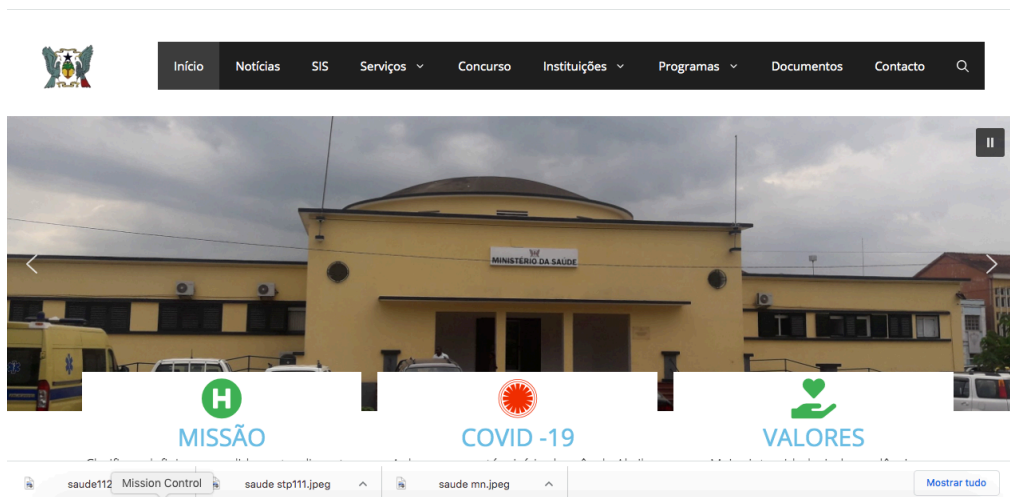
Início Notícias SIS Serviços Concurso Instituições Programas Documentos Contacto

MINISTÉRIO DA SAÚDE

H
MISSÃO

COVID -19

VALORES

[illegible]

saude112 Mission Control saude stp111.jpeg saude mn.jpeg Mostrar tudo